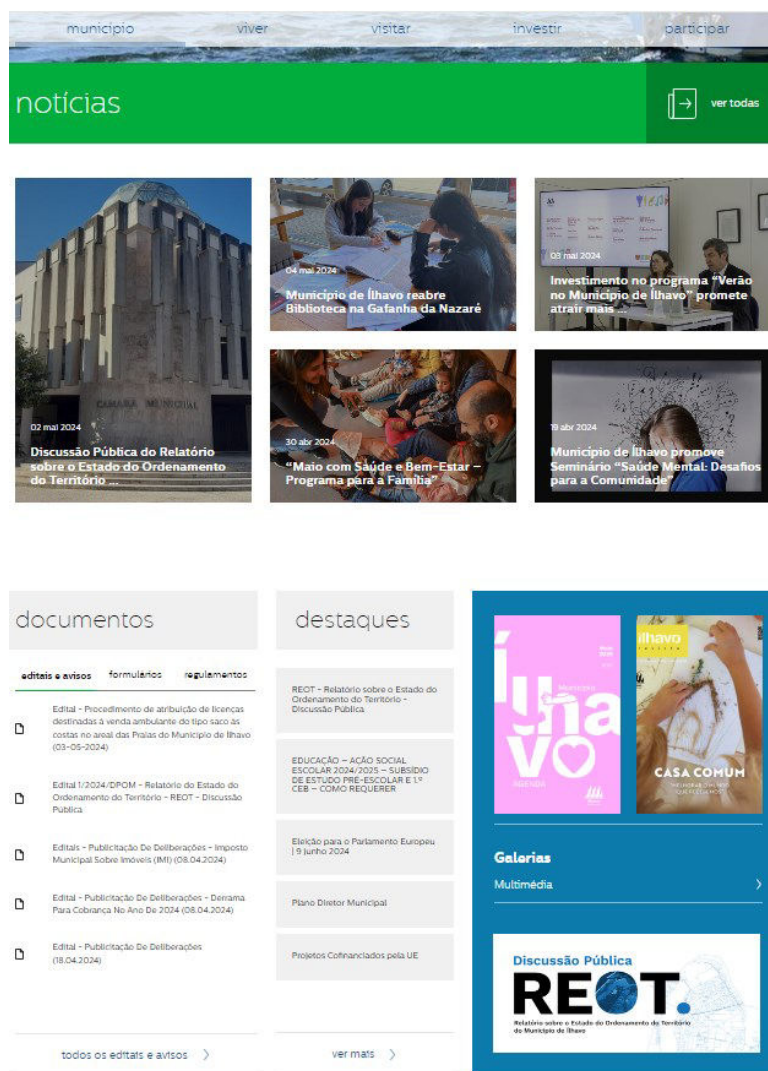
municipio viver visitar investir participar

notícias

ver todas

CAMARA MUNICIPAL

02 mai 2024
Discussão Pública do Relatório sobre o Estado do Ordenamento do Território ...

04 mai 2024
Município de Ílhavo reabre Biblioteca na Gafanha da Nazaré

03 mai 2024
Investimento no programa "Verão no Município de Ílhavo" promete atrair mais ...

30 abr 2024
"Maio com Saúde e Bem-Estar – Programa para a Família"

19 abr 2024
Município de Ílhavo promove Seminário "Saúde Mental: Desafios para a Comunidade"

documentos

editais e avisos formulários regulamentos

Edital - Procedimento de atribuição de licenças destinadas à venda ambulante do tipo saco às costas no areal das Praias do Município de Ílhavo (03-05-2024)

Edital 1/2024/DPOM - Relatório do Estado do Ordenamento do Território - REOT - Discussão Pública

Editais - Publicitação De Deliberações - Imposto Municipal Sobre Imóveis (IMI) (08.04.2024)

Edital - Publicitação De Deliberações - Derrama Para Cobrança No Ano De 2024 (08.04.2024)

Edital - Publicitação De Deliberações (18.04.2024)

todos os editais e avisos

destaques

REOT - Relatório sobre o Estado do Ordenamento do Território - Discussão Pública

EDUCAÇÃO – AÇÃO SOCIAL ESCOLAR 2024/2025 – SUBSÍDIO DE ESTUDO PRÉ-ESCOLAR E 1º CEB – COMO REQUERER

Eleição para o Parlamento Europeu | 9 junho 2024

Plano Diretor Municipal

Projetos Cofinanciados pela UE

ver mais

ílhavo
AGENDA

ílhavo
CASA COMUM

Galerias
Multimédia

Discussão Pública
REOT.
Relatório sobre o Estado do Ordenamento do Território do Município de Ílhavo